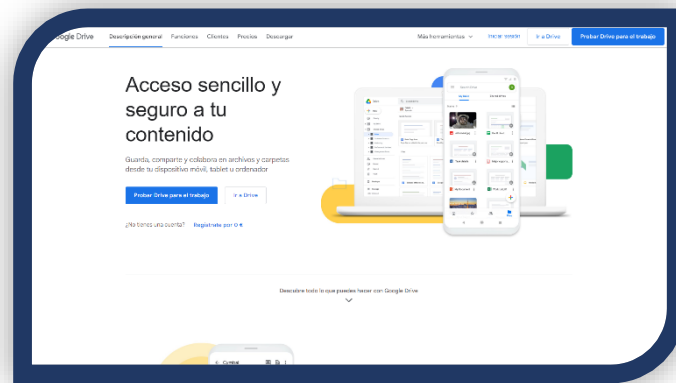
Google Drive Descripción general Funciones Clientes Precios Descargar Más herramientas Iniciar sesión Ir a Drive Probar Drive para el trabajo

Acceso sencillo y seguro a tu contenido

Guarda, comparte y colabora en archivos y carpetas desde tu dispositivo móvil, tablet u ordenador

Probar Drive para el trabajo Ir a Drive

¿No tienes una cuenta? Regístrate por 0 €

Descubre todo lo que puedes hacer con Google Drive